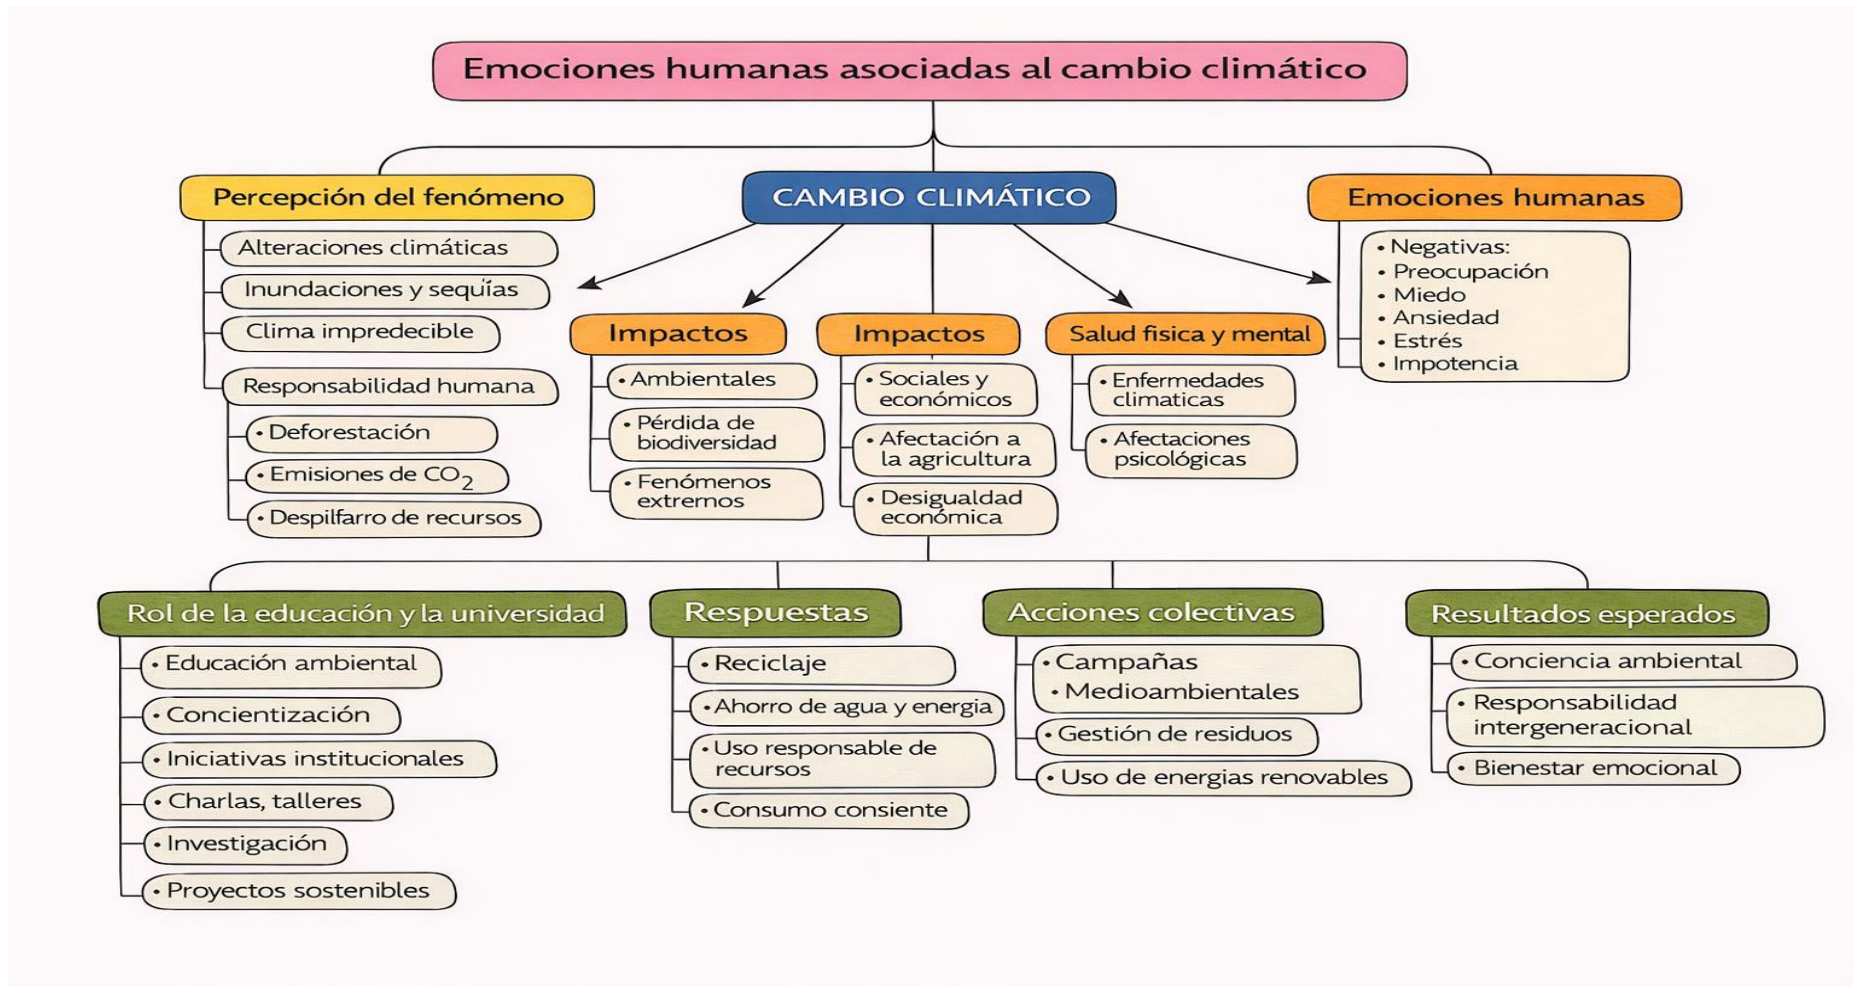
Emociones humanas asociadas al cambio climático

Percepción del fenómeno
Alteraciones climáticas
Inundaciones y sequías
Clima impredecible
Responsabilidad humana
• Deforestación
• Emisiones de $CO_2$
• Despilfarro de recursos

CAMBIO CLIMÁTICO

Impactos
• Ambientales
• Pérdida de biodiversidad
• Fenómenos extremos

Impactos
• Sociales y económicos
• Afectación a la agricultura
• Desigualdad económica

Salud fisica y mental
• Enfermedades climaticas
• Afectaciones psicológicas

Emociones humanas
• Negativas:
• Preocupación
• Miedo
• Ansiedad
• Estrés
• Impotencia

Rol de la educación y la universidad
• Educación ambiental
• Concientización
• Iniciativas institucionales
• Charlas, talleres
• Investigación
• Proyectos sostenibles

Respuestas
• Reciclaje
• Ahorro de agua y energia
• Uso responsable de recursos
• Consumo consiente

Acciones colectivas
• Campañas
• Medioambientales
• Gestión de residuos
• Uso de energias renovables

Resultados esperados
• Conciencia ambiental
• Responsabilidad intergeneracional
• Bienestar emocional